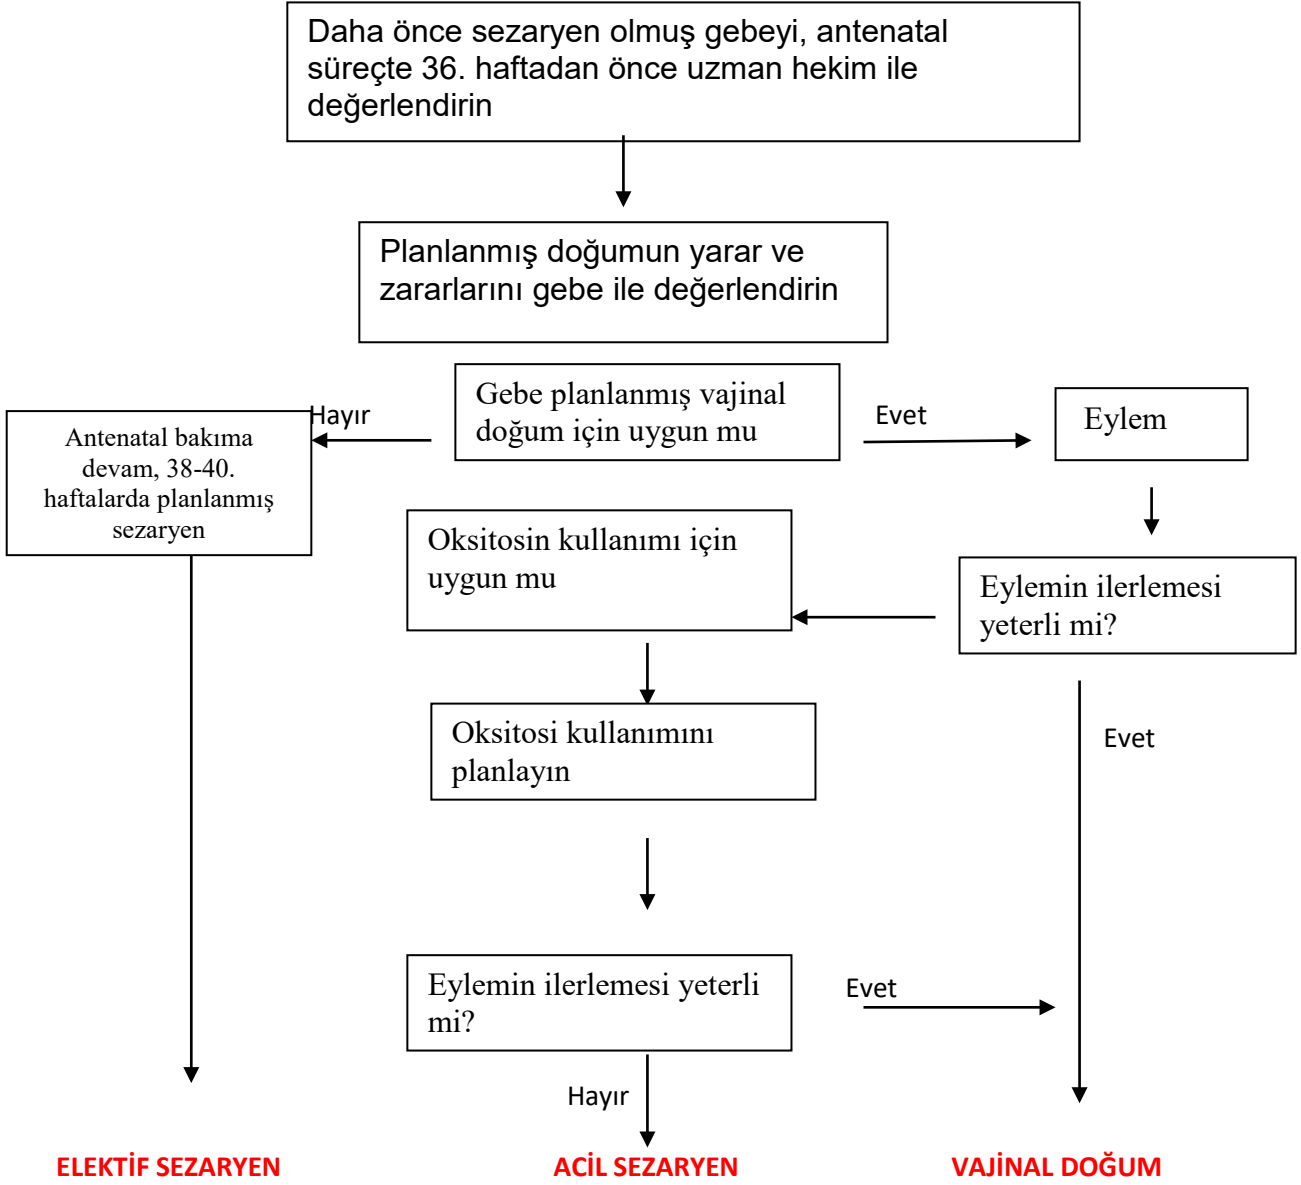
Daha önce sezaryen olmuş gebeyi, antenatal süreçte 36. haftadan önce uzman hekim ile değerlendirin

Planlanmış doğumun yarar ve zararlarını gebe ile değerlendirin

Hayır

Antenatal bakıma devam, 38-40. haftalarda planlanmış sezaryen

Gebe planlanmış vajinal doğum için uygun mu

Evet

Eylem

Oksitosin kullanımı için uygun mu

Eylemin ilerlemesi yeterli mi?

Oksitosi kullanımını planlayın

Evet

Eylemin ilerlemesi yeterli mi?

Evet

Hayır

ELEKTİF SEZARYEN

ACİL SEZARYEN

VAJİNAL DOĞUM